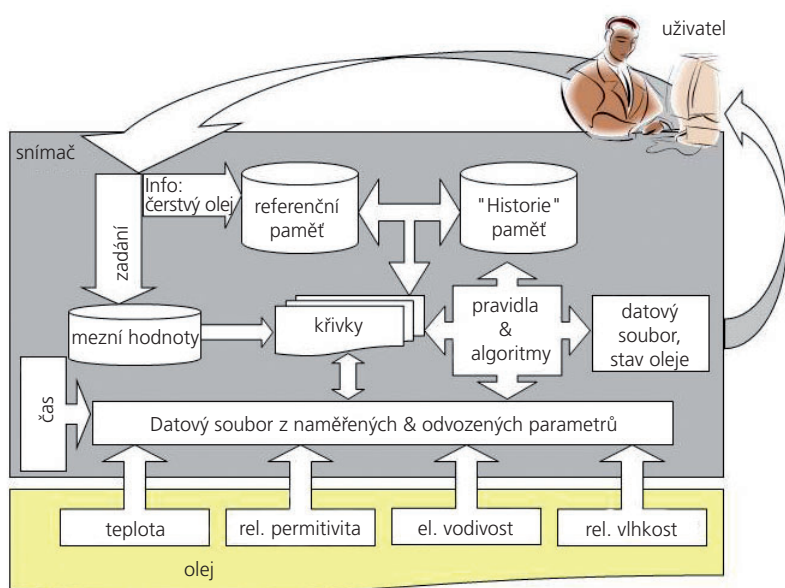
uživatel

snímač

zadání

Info: čerstvý olej

referenční paměť

"Historie" paměť

mezní hodnoty

křivky

pravidla & algoritmy

datový soubor, stav oleje

čas

Datový soubor z naměřených & odvozených parametrů

teplota

rel. permitivita

el. vodivost

rel. vlhkost

olej